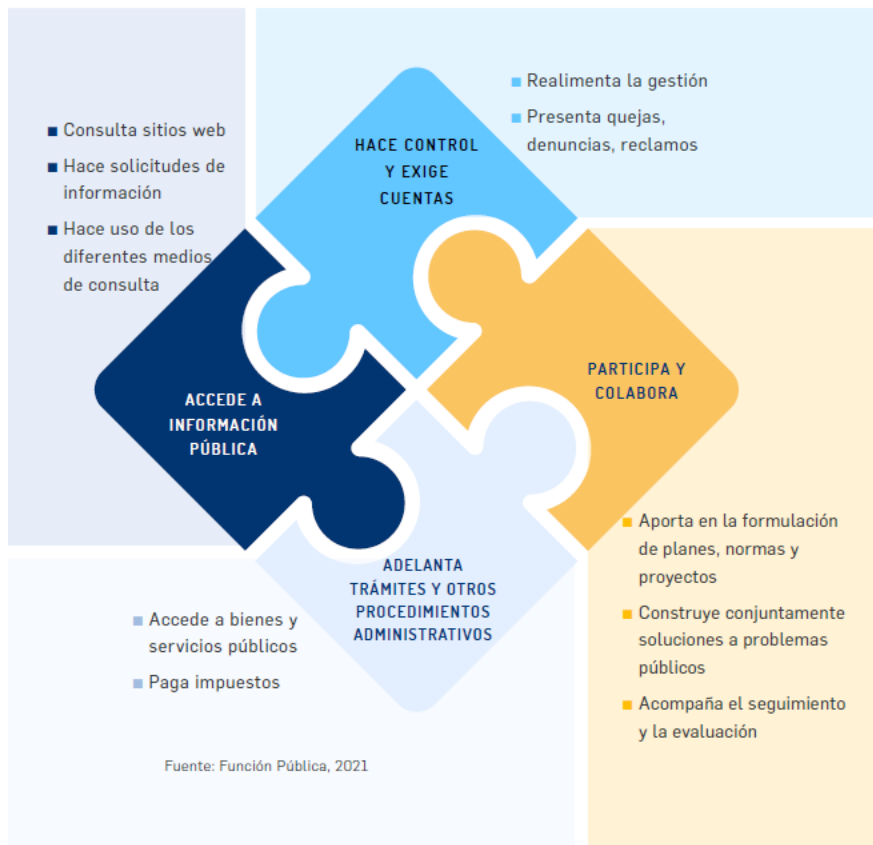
■ Consulta sitios web
■ Hace solicitudes de información
■ Hace uso de los diferentes medios de consulta

HACE CONTROL Y EXIGE CUENTAS

■ Realimenta la gestión
■ Presenta quejas, denuncias, reclamos

ACCEDE A INFORMACIÓN PÚBLICA

PARTICIPA Y COLABORA

ADELANTA TRÁMITES Y OTROS PROCEDIMIENTOS ADMINISTRATIVOS

■ Aporta en la formulación de planes, normas y proyectos
■ Construye conjuntamente soluciones a problemas públicos
■ Acompaña el seguimiento y la evaluación

■ Accede a bienes y servicios públicos
■ Paga impuestos

Fuente: Función Pública, 2021